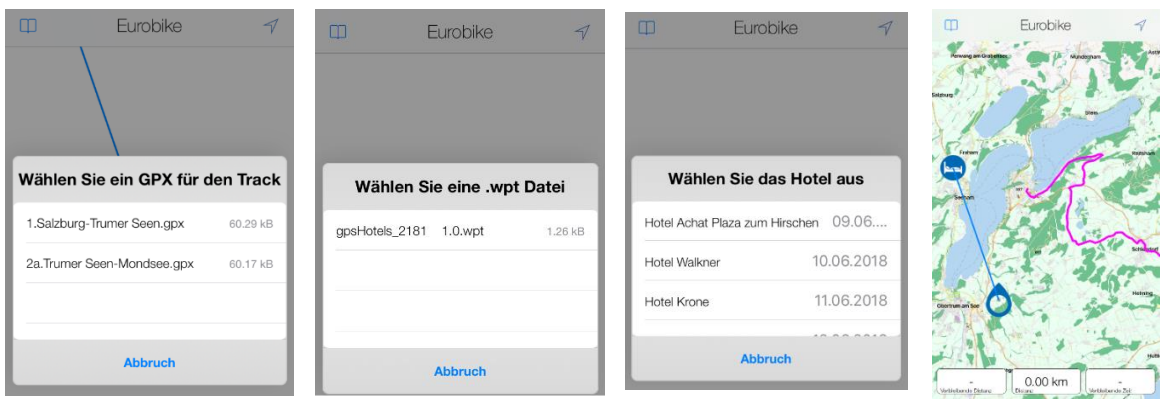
Eurobike

Wählen Sie ein GPX für den Track

1.Salzburg-Trumer Seen.gpx 60.29 kB

2a.Trumer Seen-Mondsee.gpx 60.17 kB

Abbruch

Eurobike

Wählen Sie eine .wpt Datei

gpsHotels_2181 1.0.wpt 1.26 kB

Abbruch

Eurobike

Wählen Sie das Hotel aus

Hotel Achat Plaza zum Hirschen 09.06....

Hotel Walkner 10.06.2018

Hotel Krone 11.06.2018

Abbruch

Eurobike

Salzburg

Seeham

Obertrum am See

Mattsee

-
Verbleibende Distanz

0.00 km
Distanz

-
Verbleibende Zeit